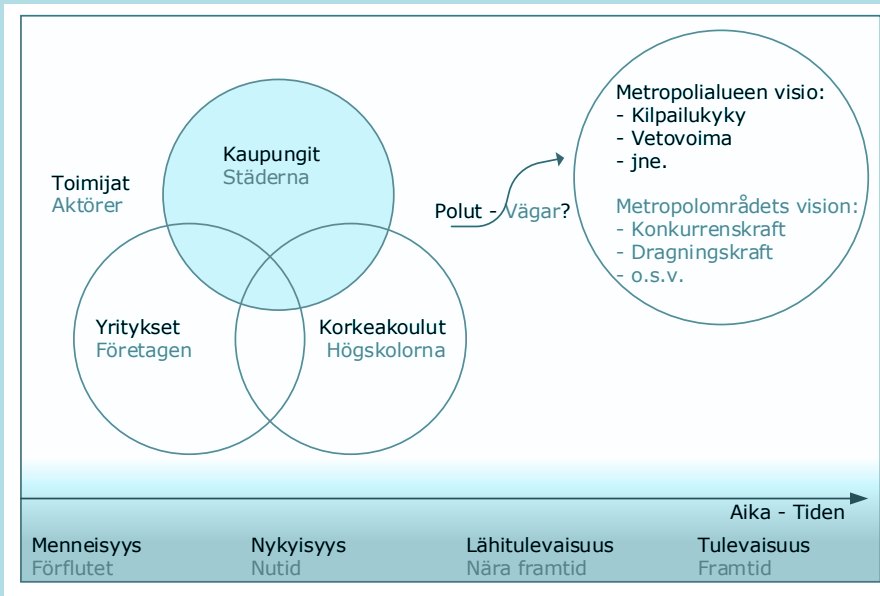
Toimijat
Aktörer

Kaupungit
Städerna

Yritykset
Företagen

Korkeakoulut
Högskolorna

Polut - Vägar?

Metropolialueen visio:
- Kilpailukyky
- Vetovoima
- jne.

Metropolområdets vision:
- Konkurrenskraft
- Dragningskraft
- o.s.v.

Aika - Tiden

Menneisyys
Förflutet

Nykyisyys
Nutid

Lähitulevaisuus
Nära framtid

Tulevaisuus
Framtid